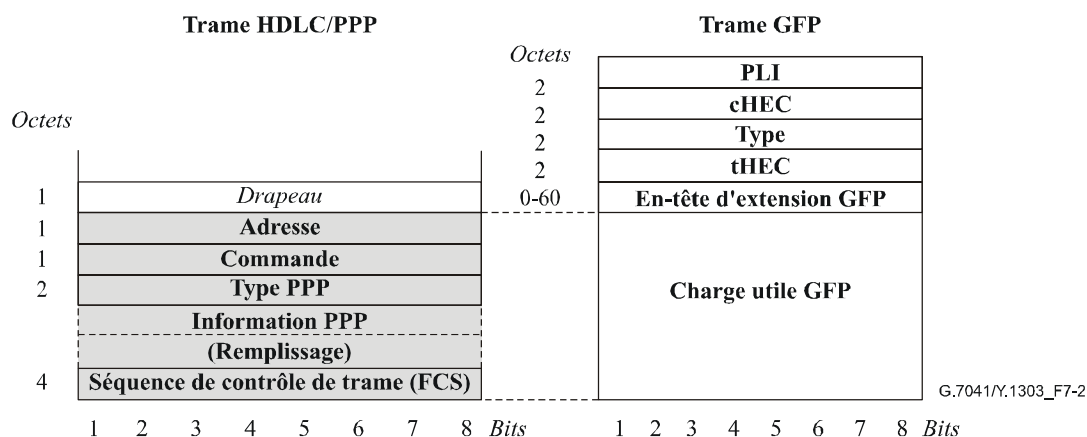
Trame HDLC/PPP

Trame GFP

Octets

| Octets | |
|---|---|
| 1 | Drapeau |
| 1 | Adresse |
| 1 | Commande |
| 2 | Type PPP |
| | Information PPP |
| | (Remplissage) |
| 4 | Séquence de contrôle de trame (FCS) |

1 2 3 4 5 6 7 8 Bits

| Octets | |
|---|---|
| 2 | PLI |
| 2 | cHEC |
| 2 | Type |
| 2 | tHEC |
| 0-60 | En-tête d'extension GFP |
| | Charge utile GFP |

1 2 3 4 5 6 7 8 Bits

G.7041/Y.1303_F7-2